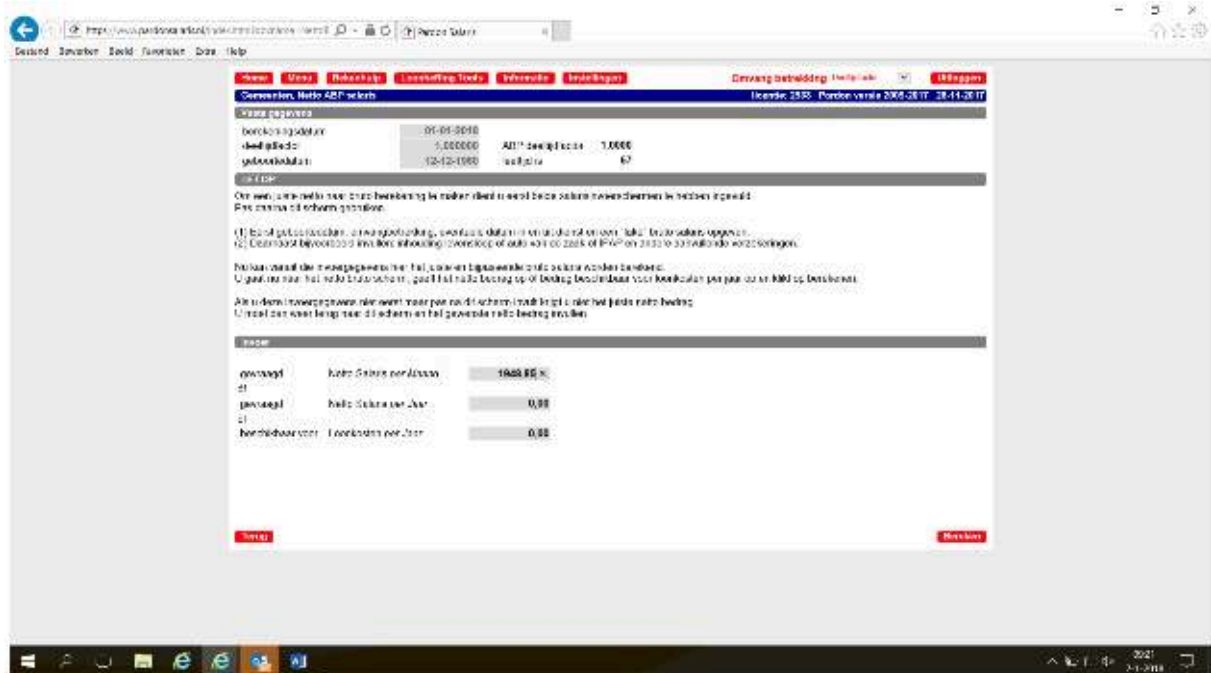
Bestand Bewerken Beeld Favorieten Extra Help

Home Menu Rekenhulp Loonheffing Tools Informatie Instellingen

Omvang betrekking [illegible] Uitloggen

Gemeenten, Netto ABP salaris

Licentie: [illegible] Pardon versie 2008-2017 28-11-2017

Vaste gegevens

berekeningsdatum 01-01-2018
deeltijdfactor 1,000000 ABP deeltijdfactor 1,0000
geboortedatum 12-12-1988 leeftijd 67

Info

Om een juiste netto naar bruto berekening te maken dient u eerst beide salaris invoerschermen te hebben ingevuld. Pas daarna dit scherm gebruiken.

(1) Eerst geboortedatum, omvang betrekking, eventuele datum in en uit dienst en een 'fake' bruto salaris opgeven.
(2) Daarnaast bijvoorbeeld invullen: inhouding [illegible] of auto van de zaak of IPAP en andere aanvullende voorzieningen.

Na keuze uit de invoergegevens hier het juiste en bijpassende bruto salaris worden berekend.
U gaat nu naar het netto bruto scherm, geeft het netto bedrag op of bedrag beschikbaar voor loonkosten per jaar en en klikt op berekenen.

Als u deze invoergegevens niet eerst maar pas na dit scherm invult krijgt u niet het juiste netto bedrag.
U moet dan weer terug naar dit scherm en het gewenste netto bedrag invullen.

Invoer

gewenst Netto Salaris per Maand 1948,65
gewenst Netto Salaris per Jaar 0,00
beschikbaar voor Loonkosten per Jaar 0,00

Terug

Berekenen

20:21
2-1-2018